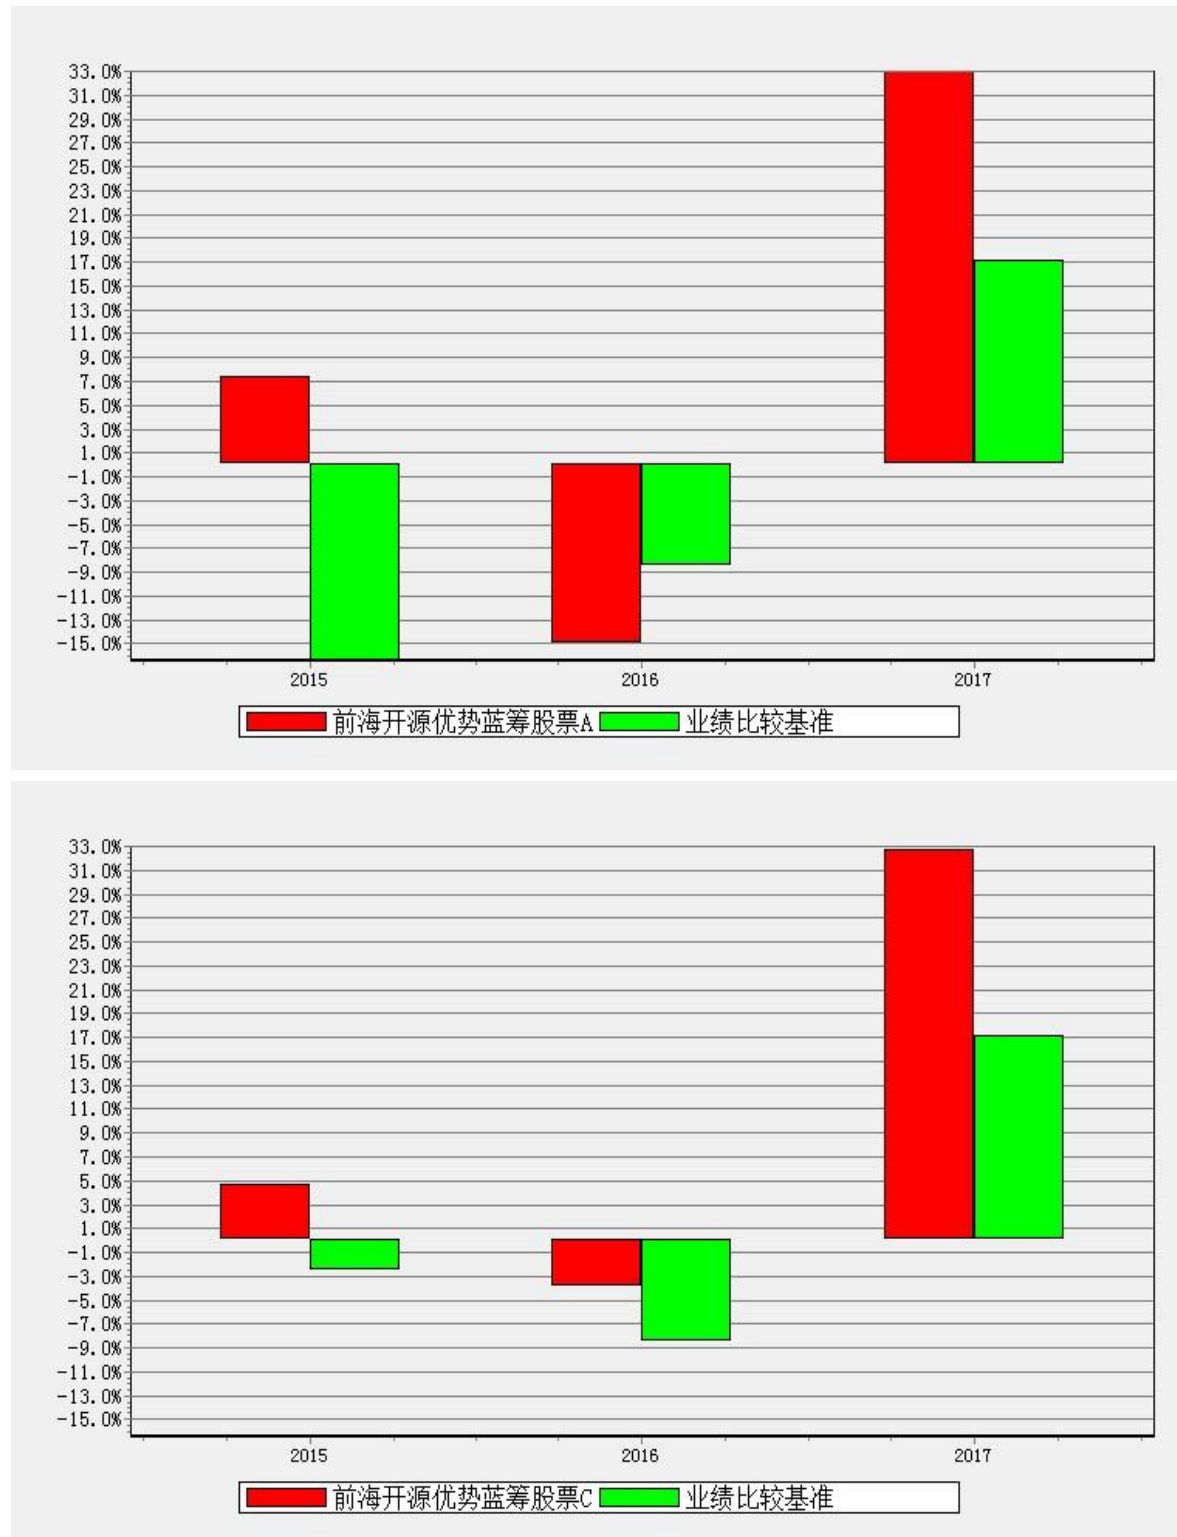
33.0%
31.0%
29.0%
27.0%
25.0%
23.0%
21.0%
19.0%
17.0%
15.0%
13.0%
11.0%
9.0%
7.0%
5.0%
3.0%
1.0%
-1.0%
-3.0%
-5.0%
-7.0%
-9.0%
-11.0%
-13.0%
-15.0%

2015
2016
2017

前海开源优势蓝筹股票A
业绩比较基准

33.0%
31.0%
29.0%
27.0%
25.0%
23.0%
21.0%
19.0%
17.0%
15.0%
13.0%
11.0%
9.0%
7.0%
5.0%
3.0%
1.0%
-1.0%
-3.0%
-5.0%
-7.0%
-9.0%
-11.0%
-13.0%
-15.0%

2015
2016
2017

前海开源优势蓝筹股票C
业绩比较基准